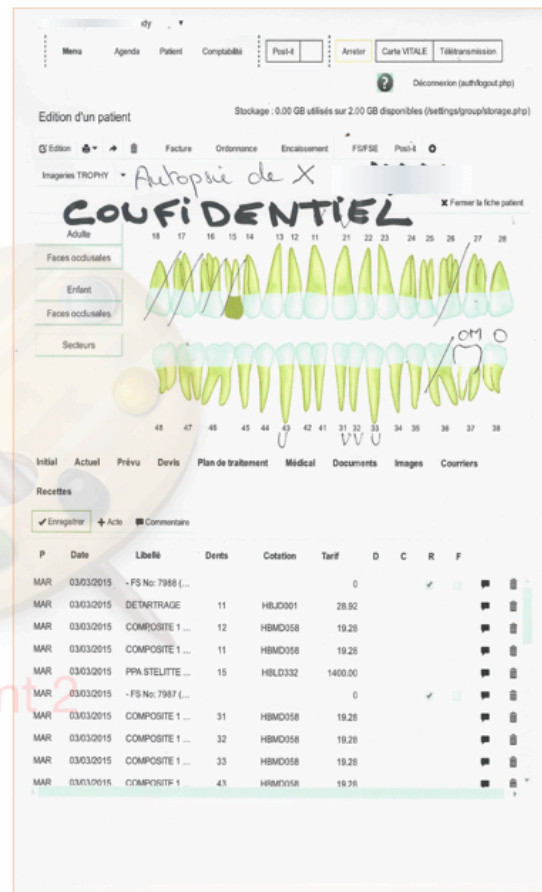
dy

Menu Agenda Patient Comptabilité Post-it Arreter Carte VITALE Télétransmission

Déconnexion (auth/logout.php)

Edition d'un patient

Stockage : 0.00 GB utilisés sur 2.00 GB disponibles (/settings/group/storage.php)

Edition Facture Ordonnance Encaissement FS/FSE Post-it

Imageries TROPHY Autopsie de X

COUFIDENTIEL

Fermer la fiche patient

Adulte

Faces occlusales

Enfant

Faces occlusales

Secteurs

18 17 16 15 14 13 12 11 21 22 23 24 25 26 27 28

OM O

48 47 46 45 44 43 42 41 31 32 33 34 35 36 37 38

Initial Actuel Prévu Devis Plan de traitement Médical Documents Images Courriers

Recettes

Enregistrer Acte Commentaire

| P | Date | Libellé | Dents | Cotation | Tarif | D | C | R | F |
|---|---|---|---|---|---|---|---|---|---|
| MAR | 03/03/2015 | - FS No: 7988 (... | | | 0 | | | ✓ | |
| MAR | 03/03/2015 | DETARTRAGE | 11 | HBJD001 | 28.92 | | | | |
| MAR | 03/03/2015 | COMPOSITE 1 ... | 12 | HBMD058 | 19.28 | | | | |
| MAR | 03/03/2015 | COMPOSITE 1 ... | 11 | HBMD058 | 19.28 | | | | |
| MAR | 03/03/2015 | PPA STELITTE ... | 15 | HBLD332 | 1400.00 | | | | |
| MAR | 03/03/2015 | - FS No: 7987 (... | | | 0 | | | ✓ | |
| MAR | 03/03/2015 | COMPOSITE 1 ... | 31 | HBMD058 | 19.28 | | | | |
| MAR | 03/03/2015 | COMPOSITE 1 ... | 32 | HBMD058 | 19.28 | | | | |
| MAR | 03/03/2015 | COMPOSITE 1 ... | 33 | HBMD058 | 19.28 | | | | |
| MAR | 03/03/2015 | COMPOSITE 1 ... | 43 | HBMD058 | 19.28 | | | | |

nt2